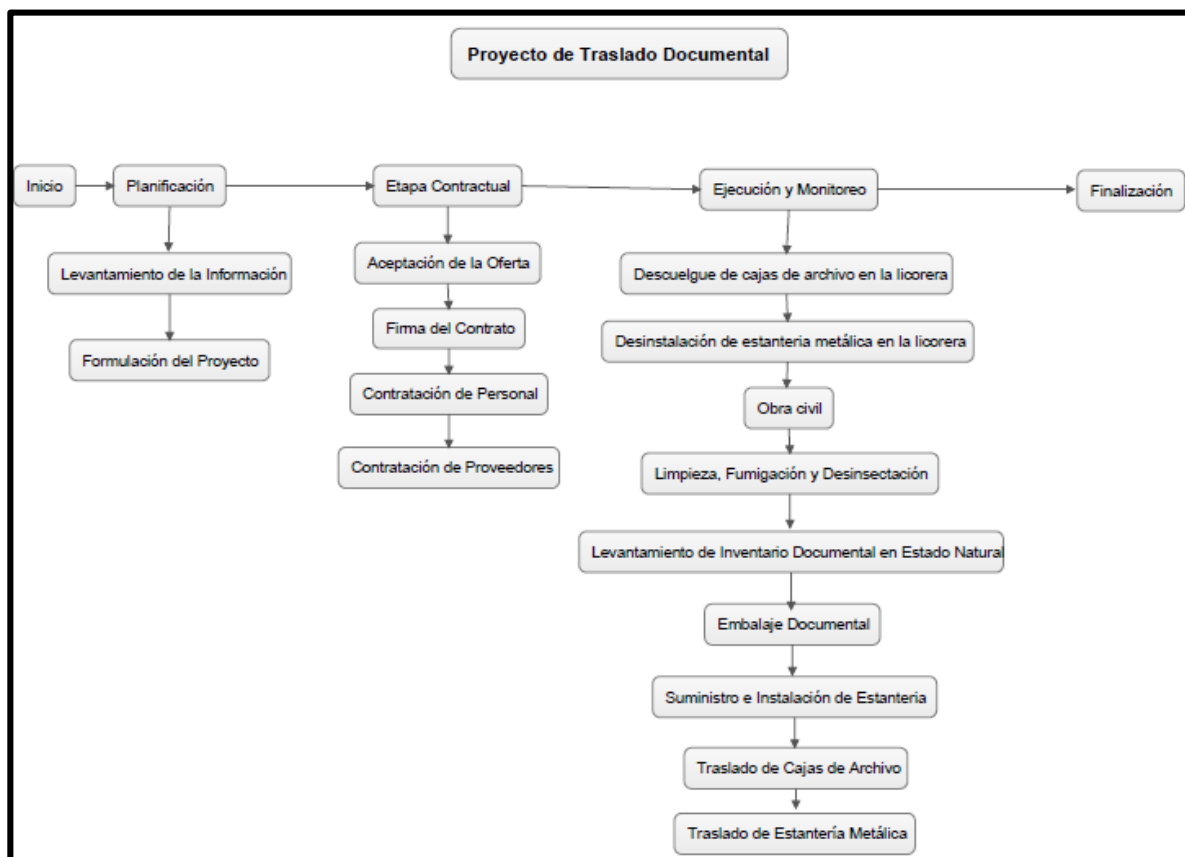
Proyecto de Traslado Documental

Inicio

Planificación

Levantamiento de la Información

Formulación del Proyecto

Etapa Contractual

Aceptación de la Oferta

Firma del Contrato

Contratación de Personal

Contratación de Proveedores

Ejecución y Monitoreo

Descuelgue de cajas de archivo en la licorera

Desinstalación de estanteria metálica en la licorera

Obra civil

Limpieza, Fumigación y Desinsectación

Levantamiento de Inventario Documental en Estado Natural

Embalaje Documental

Suministro e Instalación de Estanteria

Traslado de Cajas de Archivo

Traslado de Estantería Metálica

Finalización